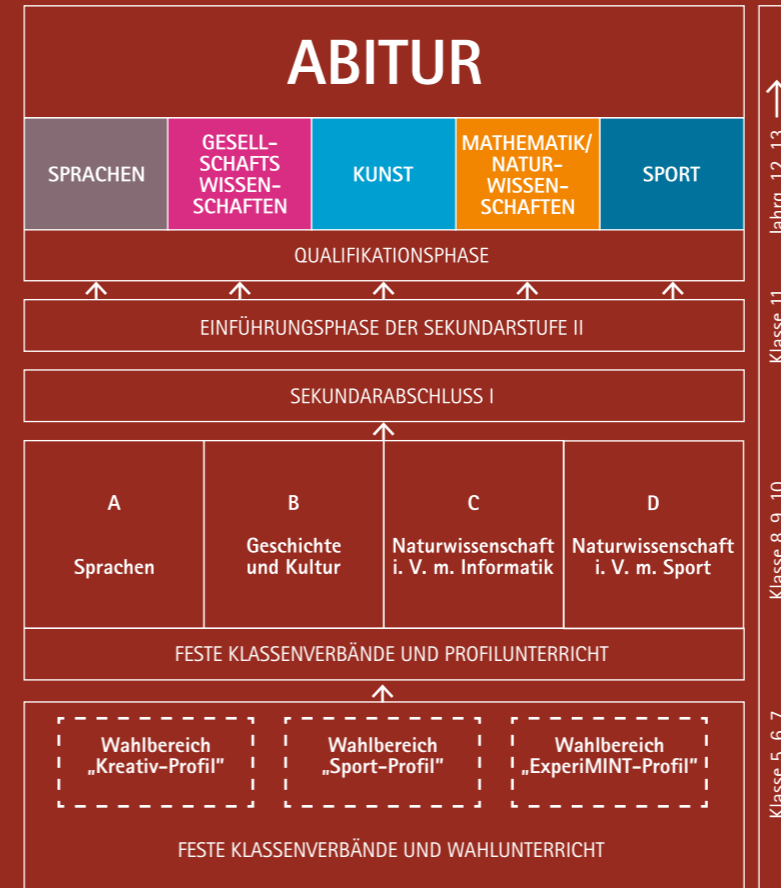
ABITUR

SPRACHEN

GESELLSCHAFTSWISSENSCHAFTEN

KUNST

MATHEMATIK/NATURWISSENSCHAFTEN

SPORT

QUALIFIKATIONSPHASE

EINFÜHRUNGSPHASE DER SEKUNDARSTUFE II

SEKUNDARABSCHLUSS I

A

Sprachen

B

Geschichte und Kultur

C

Naturwissenschaft i. V. m. Informatik

D

Naturwissenschaft i. V. m. Sport

FESTE KLASSENVERBÄNDE UND PROFILUNTERRICHT

Wahlbereich „Kreativ-Profil"

Wahlbereich „Sport-Profil"

Wahlbereich „ExperiMINT-Profil"

FESTE KLASSENVERBÄNDE UND WAHLUNTERRICHT

Jahrg. 12, 13

Klasse 11

Klasse 8, 9, 10

Klasse 5, 6, 7